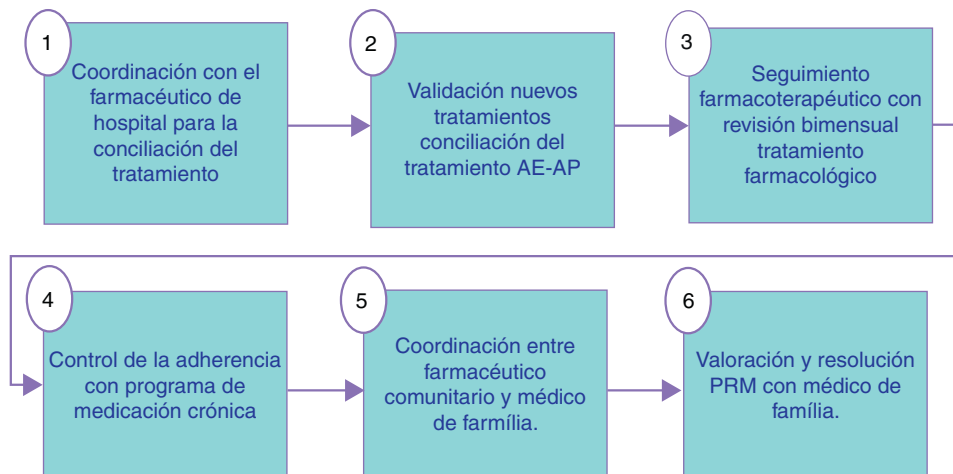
1
Coordinación con el farmacéutico de hospital para la conciliación del tratamiento

2
Validación nuevos tratamientos conciliación del tratamiento AE-AP

3
Seguimiento farmacoterapéutico con revisión bimensual tratamiento farmacológico

4
Control de la adherencia con programa de medicación crónica

5
Coordinación entre farmacéutico comunitario y médico de farmília.

6
Valoración y resolución PRM con médico de família.